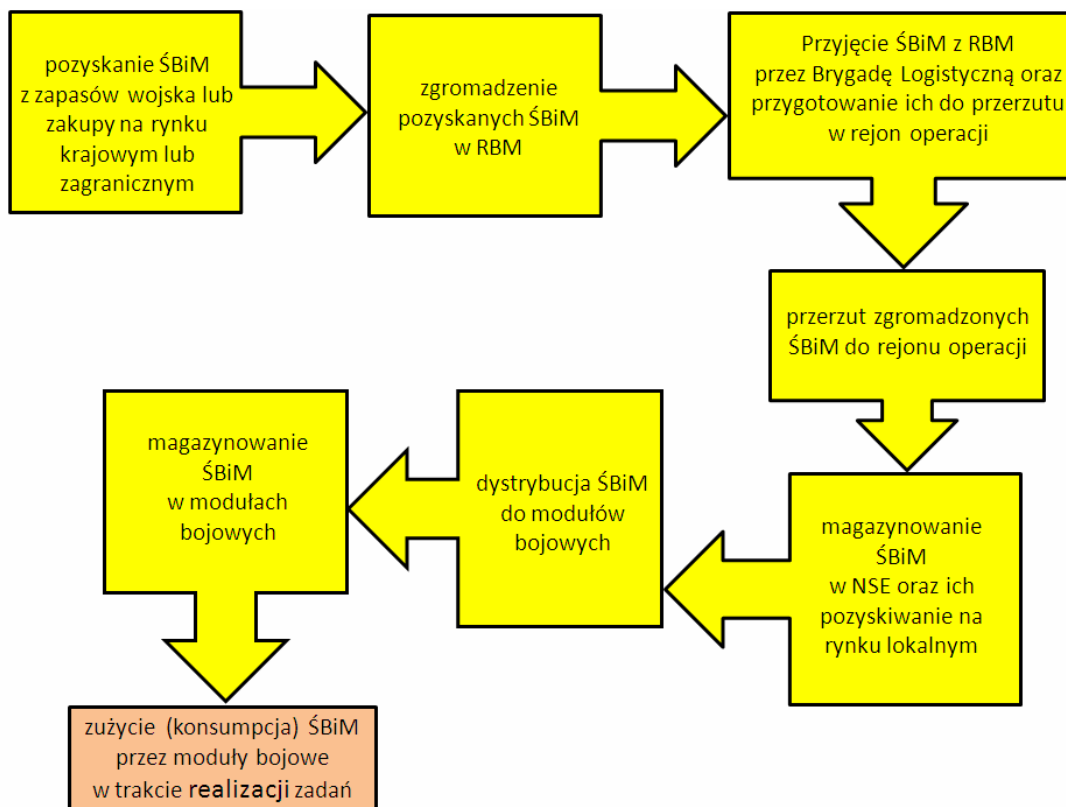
pozyskanie ŚBiM z zapasów wojska lub zakupy na rynku krajowym lub zagranicznym

zgromadzenie pozyskanych ŚBiM w RBM

Przyjęcie ŚBiM z RBM przez Brygadę Logistyczną oraz przygotowanie ich do przerzutu w rejon operacji

przerzut zgromadzonych ŚBiM do rejonu operacji

magazynowanie ŚBiM w NSE oraz ich pozyskiwanie na rynku lokalnym

dystrybucja ŚBiM do modułów bojowych

magazynowanie ŚBiM w modułach bojowych

zużycie (konsumpcja) ŚBiM przez moduły bojowe w trakcie realizacji zadań